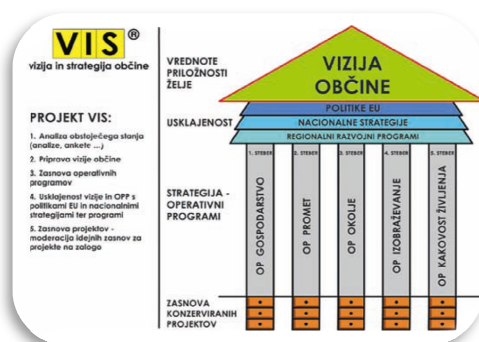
VIS®
vizija in strategija občine

PROJEKT VIS:

1. Analiza obstoječega stanja (analize, ankete ...)
2. Priprava vizije občine
3. Zasnova operativnih programov
4. Usklajenost vizije in OPP s politikami EU in nacionalnimi strategijami ter programi
5. Zasnova projektov - moderacija idejnih zasnov za projekte na zalogo

VREDNOTE
PRILOŽNOSTI
ŽELJE

VIZIJA
OBČINE

USKLAJENOST

POLITIKE EU
NACIONALNE STRATEGIJE
REGIONALNI RAZVOJNI PROGRAMI

STRATEGIJA - OPERATIVNI PROGRAMI

1. STEBER
OP GOSPODARSTVO

2. STEBER
OP PROMET

3. STEBER
OP OKOLJE

4. STEBER
OP IZOBRAŽEVANJE

5. STEBER
OP KAKOVOST ŽIVLJENJA

ZASNOVA KONZERVIRANIH PROJEKTOV